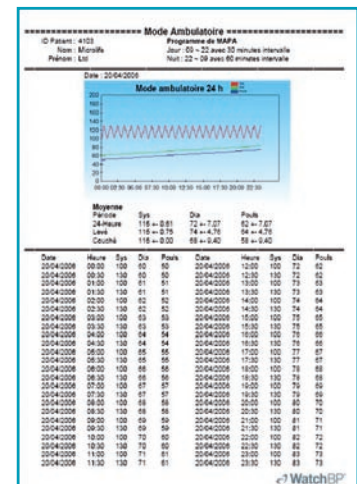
=================== Mode Ambulatoire ===================

ID Patient : 4103
Nom : Microlife
Prénom : Ltd

Programme de MAPA
Jour : 09 ~ 22 avec 30 minutes intervalle
Nuit : 22 ~ 09 avec 60 minutes intervalle

Date : 20/04/2006

Mode ambulatoire 24 h

200
180
160
140
120
100
80
60
40
20
0

00:00 02:30 05:00 07:30 10:00 12:30 15:00 17:30 20:00 22:30

Moyenne

| Période | Sys | Dia | Pouls |
|---|---|---|---|
| 24-Heure | 116 +- 8.61 | 72 +- 7.07 | 62 +- 7.07 |
| Levé | 116 +- 0.75 | 74 +- 4.76 | 64 +- 4.76 |
| Couché | 116 +- 0.00 | 68 +- 9.40 | 58 +- 9.40 |

| Date | Heure | Sys | Dia | Pouls |
|---|---|---|---|---|
| 20/04/2006 | 00:00 | 100 | 60 | 50 |
| 20/04/2006 | 00:30 | 100 | 60 | 50 |
| 20/04/2006 | 01:00 | 100 | 61 | 51 |
| 20/04/2006 | 01:30 | 100 | 61 | 51 |
| 20/04/2006 | 02:00 | 100 | 62 | 52 |
| 20/04/2006 | 02:30 | 100 | 62 | 52 |
| 20/04/2006 | 03:00 | 100 | 63 | 53 |
| 20/04/2006 | 03:30 | 100 | 63 | 53 |
| 20/04/2006 | 04:00 | 100 | 64 | 54 |
| 20/04/2006 | 04:30 | 100 | 64 | 54 |
| 20/04/2006 | 05:00 | 100 | 65 | 55 |
| 20/04/2006 | 05:30 | 100 | 65 | 55 |
| 20/04/2006 | 06:00 | 100 | 66 | 56 |
| 20/04/2006 | 06:30 | 100 | 66 | 56 |
| 20/04/2006 | 07:00 | 100 | 67 | 57 |
| 20/04/2006 | 07:30 | 100 | 67 | 57 |
| 20/04/2006 | 08:00 | 100 | 68 | 58 |
| 20/04/2006 | 08:30 | 100 | 68 | 58 |
| 20/04/2006 | 09:00 | 100 | 69 | 59 |
| 20/04/2006 | 09:30 | 100 | 69 | 59 |
| 20/04/2006 | 10:00 | 100 | 70 | 60 |
| 20/04/2006 | 10:30 | 100 | 70 | 60 |
| 20/04/2006 | 11:00 | 100 | 71 | 61 |
| 20/04/2006 | 11:30 | 130 | 71 | 61 |

| Date | Heure | Sys | Dia | Pouls |
|---|---|---|---|---|
| 20/04/2006 | 12:00 | 100 | 72 | 62 |
| 20/04/2006 | 12:30 | 100 | 72 | 62 |
| 20/04/2006 | 13:00 | 100 | 73 | 63 |
| 20/04/2006 | 13:30 | 100 | 73 | 63 |
| 20/04/2006 | 14:00 | 100 | 74 | 64 |
| 20/04/2006 | 14:30 | 130 | 74 | 64 |
| 20/04/2006 | 15:00 | 100 | 75 | 65 |
| 20/04/2006 | 15:30 | 130 | 75 | 65 |
| 20/04/2006 | 16:00 | 100 | 76 | 66 |
| 20/04/2006 | 16:30 | 130 | 76 | 66 |
| 20/04/2006 | 17:00 | 100 | 77 | 67 |
| 20/04/2006 | 17:30 | 130 | 77 | 67 |
| 20/04/2006 | 18:00 | 100 | 78 | 68 |
| 20/04/2006 | 18:30 | 130 | 78 | 68 |
| 20/04/2006 | 19:00 | 100 | 79 | 69 |
| 20/04/2006 | 19:30 | 130 | 79 | 69 |
| 20/04/2006 | 20:00 | 100 | 80 | 70 |
| 20/04/2006 | 20:30 | 130 | 80 | 70 |
| 20/04/2006 | 21:00 | 100 | 81 | 71 |
| 20/04/2006 | 21:30 | 130 | 81 | 71 |
| 20/04/2006 | 22:00 | 100 | 82 | 72 |
| 20/04/2006 | 22:30 | 130 | 82 | 72 |
| 20/04/2006 | 23:00 | 100 | 83 | 73 |
| 20/04/2006 | 23:30 | 130 | 83 | 73 |

WatchBP